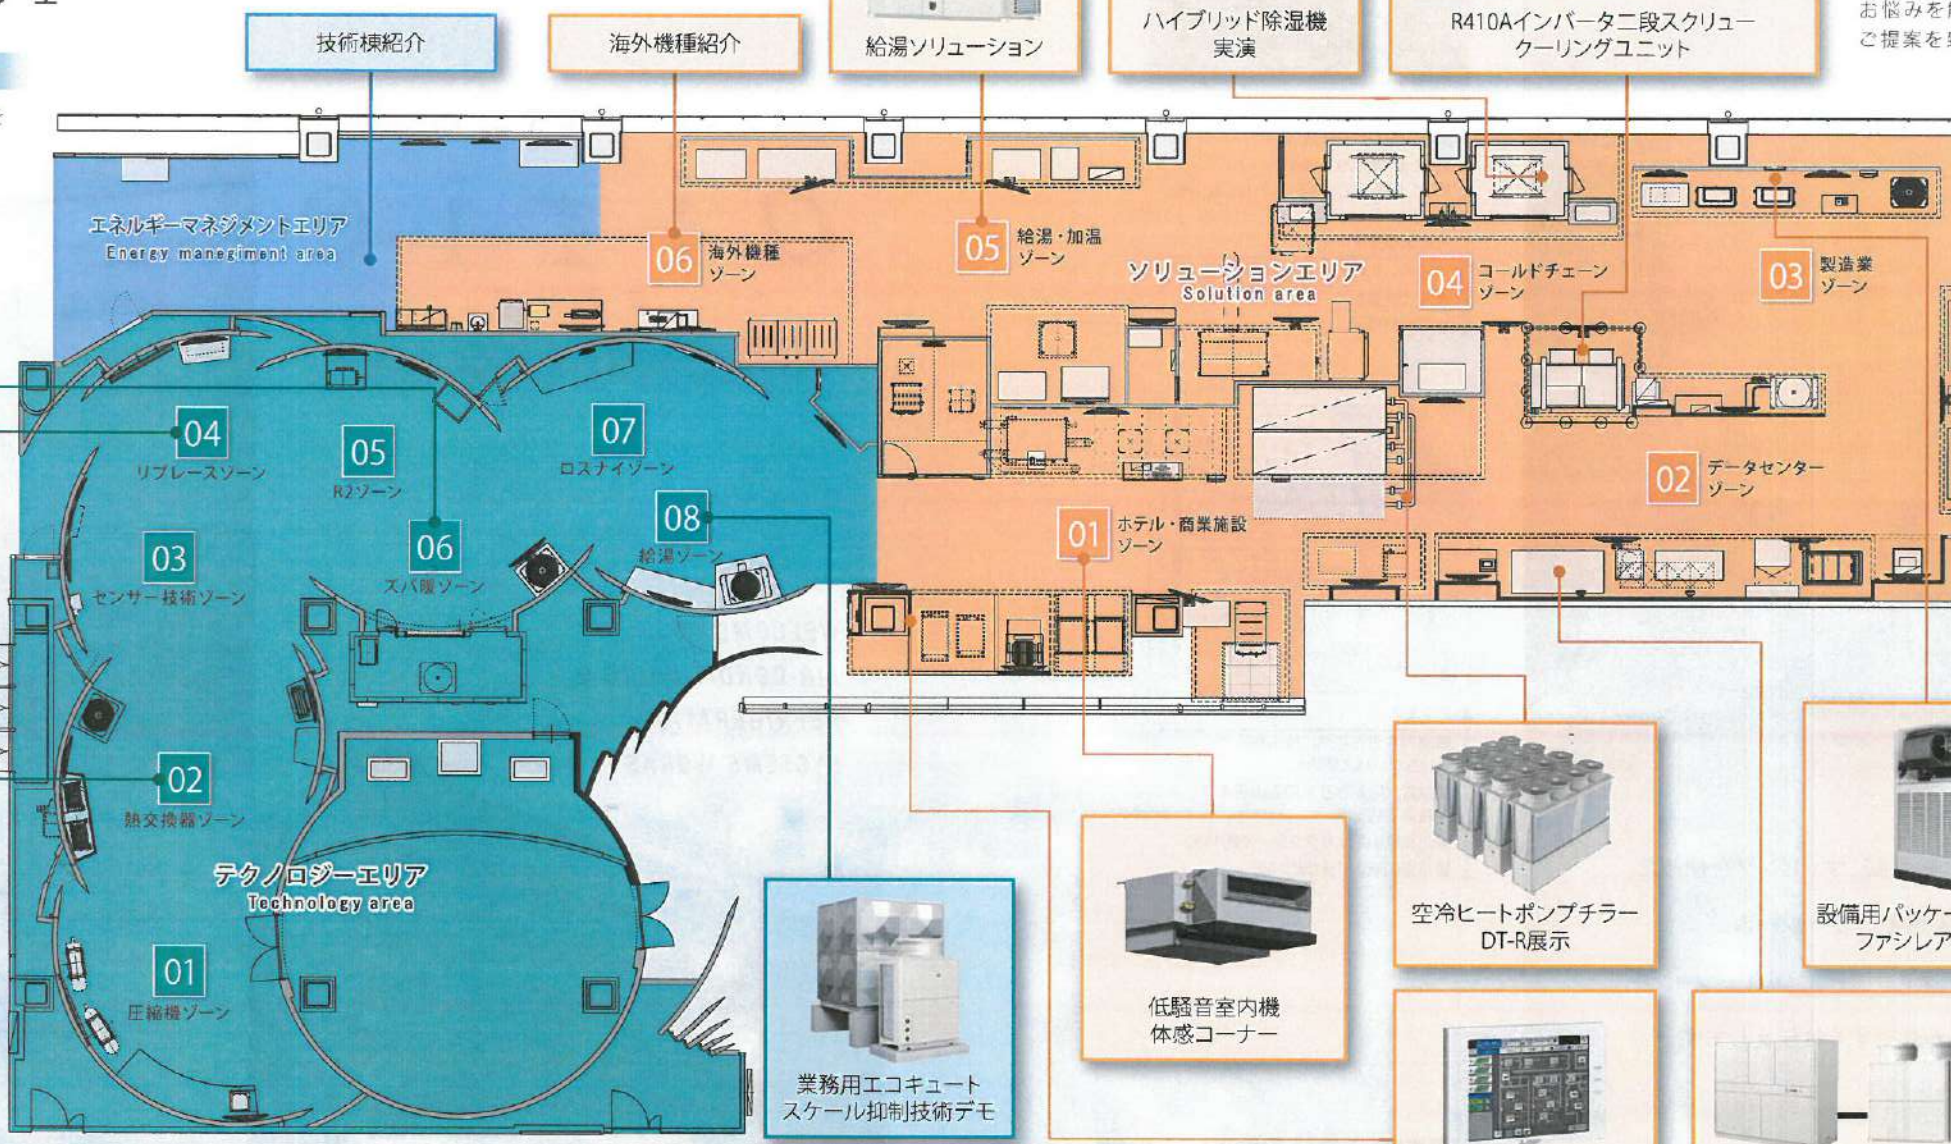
技術棟紹介

海外機種紹介

給湯ソリューション

ハイブリッド除湿機
実演

R410Aインバーター二段スクリュー
クーリングユニット

お悩みを
ご提案を

エネルギーマネジメントエリア
Energy manegiment area

06 海外機種
ゾーン

05 給湯・加温
ゾーン

ソリューションエリア
Solution area

04 コールドチェーン
ゾーン

03 製造業
ゾーン

02 データセンター
ゾーン

01 ホテル・商業施設
ゾーン

04
リプレースゾーン

05
R2ゾーン

07
ロスナイゾーン

08
給湯ゾーン

03
センサー技術ゾーン

06
ズバ暖ゾーン

02
熱交換器ゾーン

テクノロジーエリア
Technology area

01
圧縮機ゾーン

業務用エコキュート
スケール抑制技術デモ

低騒音室内機
体感コーナー

空冷ヒートポンプチラー
DT-R展示

設備用パッケー
ファシレア